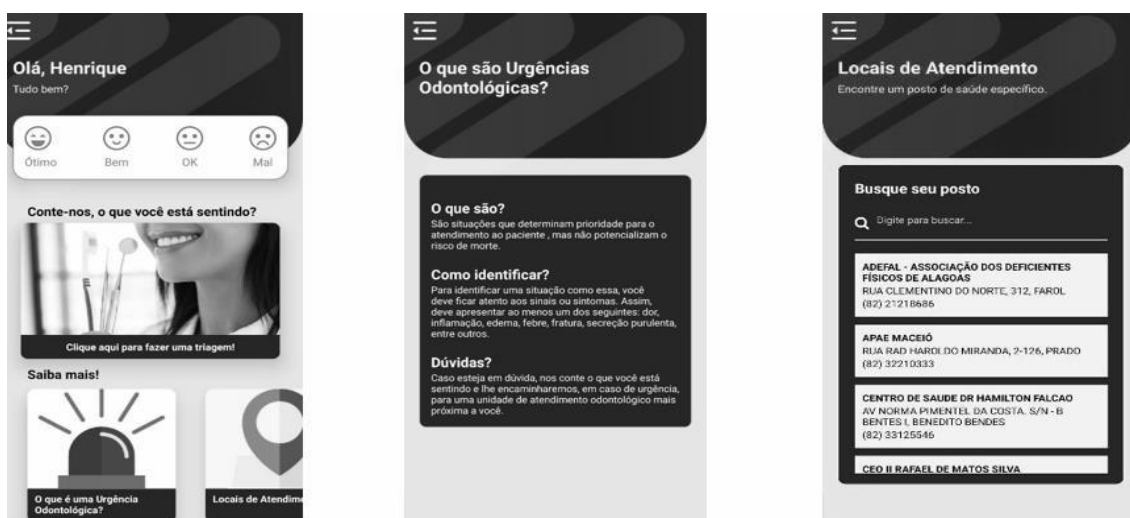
Olá, Henrique
Tudo bem?

Ótimo Bem OK Mal

Conte-nos, o que você está sentindo?

Clique aqui para fazer uma triagem!

Saiba mais!

O que é uma Urgência Odontológica?

Locais de Atendim

O que são Urgências Odontológicas?

O que são?
São situações que determinam prioridade para o atendimento ao paciente , mas não potencializam o risco de morte.

Como identificar?
Para identificar uma situação como essa, você deve ficar atento aos sinais ou sintomas. Assim, deve apresentar ao menos um dos seguintes: dor, inflamação, edema, febre, fratura, secreção purulenta, entre outros.

Dúvidas?
Caso esteja em dúvida, nos conte o que você está sentindo e lhe encaminharemos, em caso de urgência, para uma unidade de atendimento odontológico mais próxima a você.

Locais de Atendimento
Encontre um posto de saúde específico.

Busque seu posto

Digite para buscar...

ADEFAL - ASSOCIAÇÃO DOS DEFICIENTES FÍSICOS DE ALAGOAS
RUA CLEMENTINO DO NORTE, 312, FAROL
(82) 21218686

APAE MACEIÓ
RUA RAD HAROLDO MIRANDA, 2-126, PRADO
(82) 32210333

CENTRO DE SAUDE DR HAMILTON FALCAO
AV NORMA PIMENTEL DA COSTA, S/N - B BENTES I, BENEDITO BENDES
(82) 33125546

CEO II RAFAEL DE MATOS SILVA